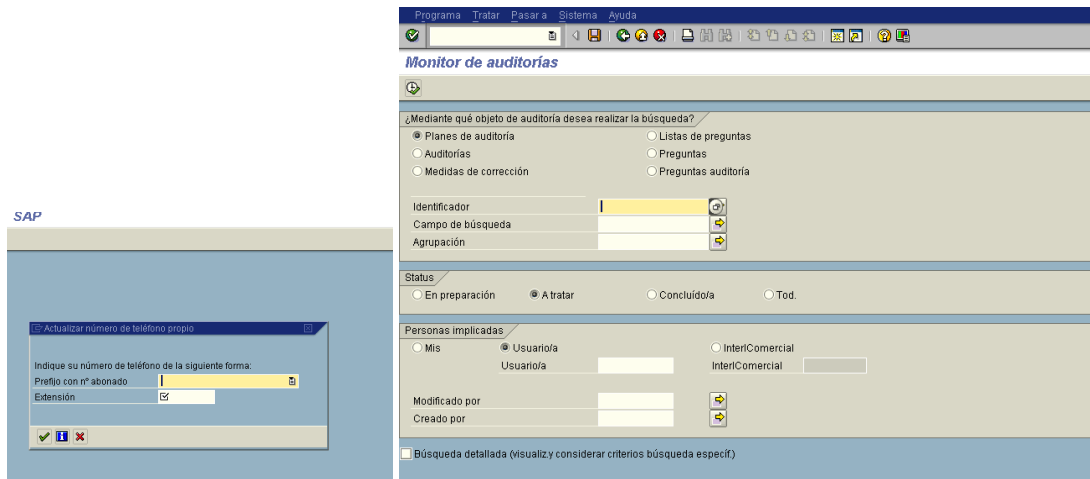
SAP

Actualizar número de teléfono propio

Indique su número de teléfono de la siguiente forma:
Prefijo con nº abonado
Extensión

Programa Tratar Pasar a Sistema Ayuda

Monitor de auditorías

¿Mediante qué objeto de auditoría desea realizar la búsqueda?
Planes de auditoría
Listas de preguntas
Auditorías
Preguntas
Medidas de corrección
Preguntas auditoría

Identificador
Campo de búsqueda
Agrupación

Status
En preparación
A tratar
Concluído/a
Tod.

Personas implicadas
Mis
Usuario/a
InterlComercial
Usuario/a
InterlComercial

Modificado por
Creado por

Búsqueda detallada (visualiz.y considerar criterios búsqueda especif.)